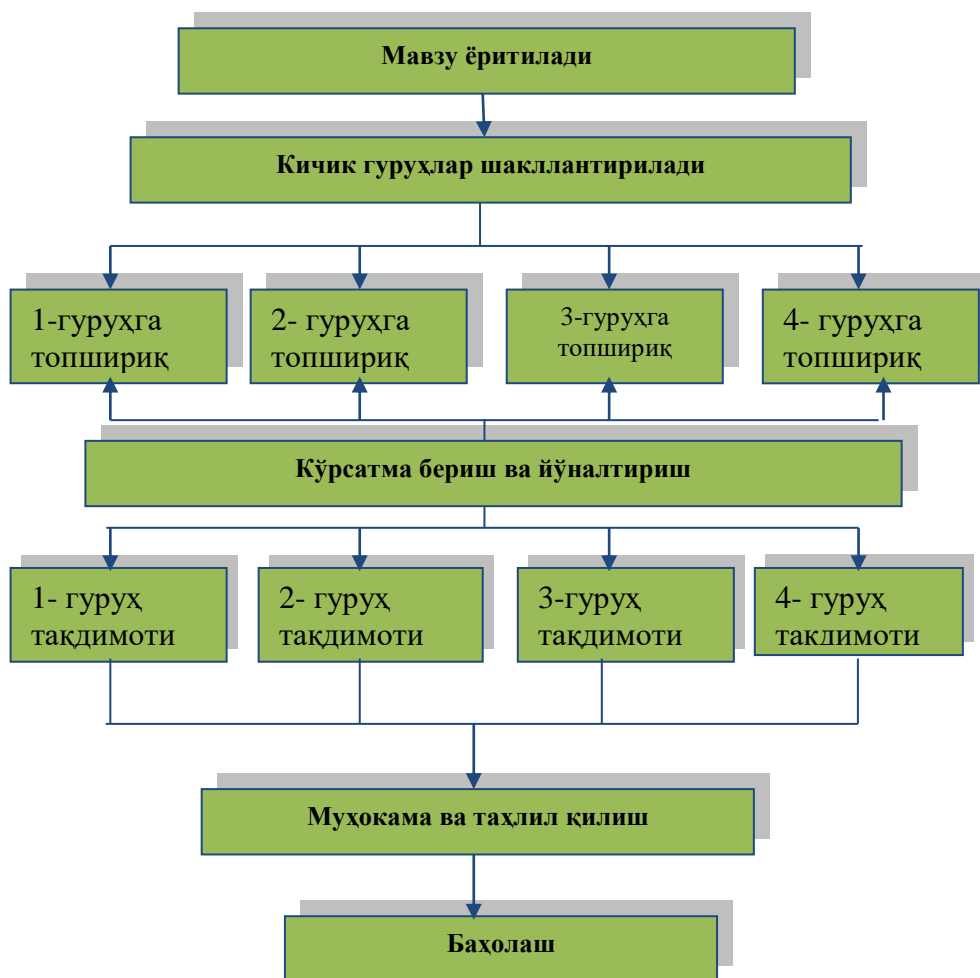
Мавзу ёритилади

Кичик гуруҳлар шакллантирилади

1-гуруҳга топшириқ

2- гуруҳга топшириқ

3-гуруҳга топшириқ

4- гуруҳга топшириқ

Кўрсатма бериш ва йўналтириш

1- гуруҳ тақдимоти

2- гуруҳ тақдимоти

3-гуруҳ тақдимоти

4- гуруҳ тақдимоти

Муҳокама ва таҳлил қилиш

Баҳолаш